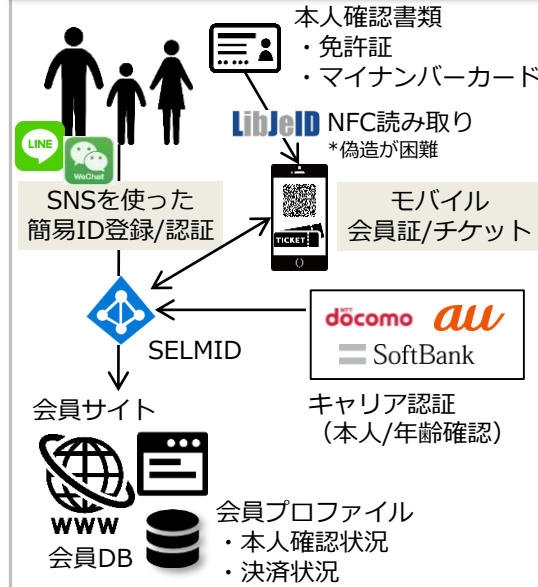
本人確認書類
・免許証
・マイナンバーカード

LINE
WeChat

LibJeID NFC読み取り
*偽造が困難

SNSを使った
簡易ID登録/認証

TICKET

モバイル
会員証/チケット

docomo
au
SoftBank

SELMID

キャリア認証
（本人/年齢確認）

会員サイト

WWW

会員DB

会員プロファイル
・本人確認状況
・決済状況